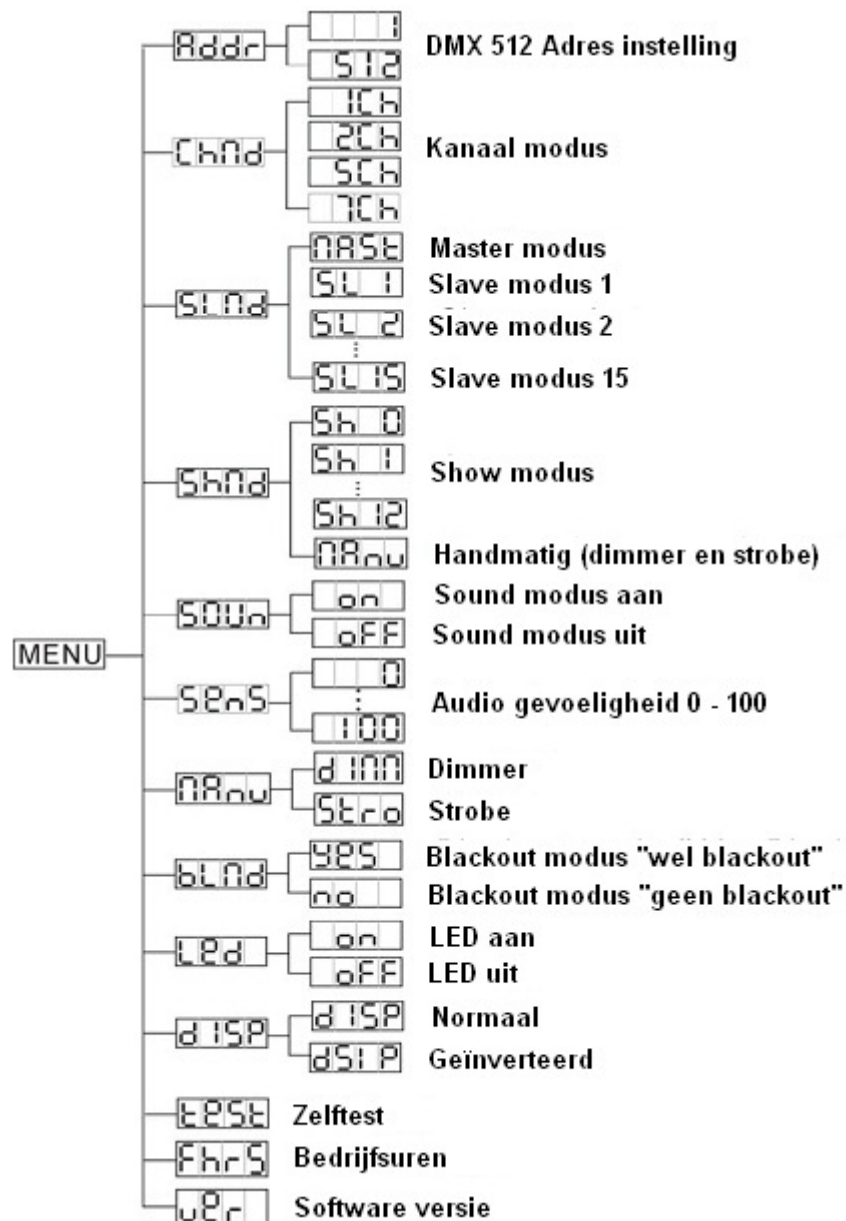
MENU

Addr
1
512
DMX 512 Adres instelling

ChMd
1Ch
2Ch
5Ch
7Ch
Kanaal modus

SLMd
MASt
Master modus
SL 1
Slave modus 1
SL 2
Slave modus 2
SL 15
Slave modus 15

ShMd
Sh 0
Sh 1
Sh 12
Show modus
MAnu
Handmatig (dimmer en strobe)

SOUn
on
Sound modus aan
oFF
Sound modus uit

SEnS
0
100
Audio gevoeligheid 0 - 100

MAnu
d IMM
Dimmer
Stro
Strobe

bLMd
YES
Blackout modus "wel blackout"
no
Blackout modus "geen blackout"

LEd
on
LED aan
oFF
LED uit

d ISP
d ISP
Normaal
dSI P
Geïnverteerd

tESt
Zelftest

FhrS
Bedrijfsuren

uEr
Software versie